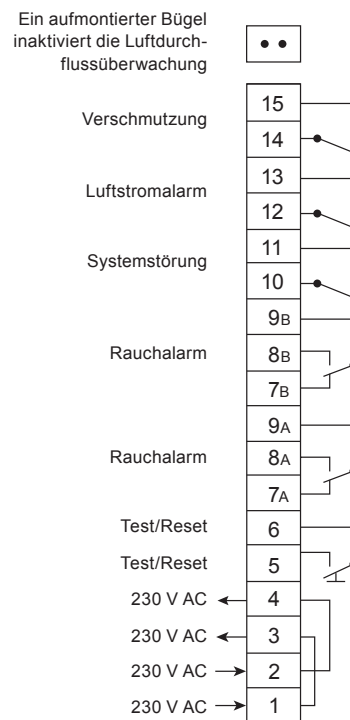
Ein aufmontierter Bügel inaktiviert die Luftdurchflussüberwachung

Verschmutzung

Luftstromalarm

Systemstörung

Rauchalarm

Rauchalarm

Test/Reset

Test/Reset

230 V AC

230 V AC

230 V AC

230 V AC

15
14
13
12
11
10
9B
8B
7B
9A
8A
7A
6
5
4
3
2
1